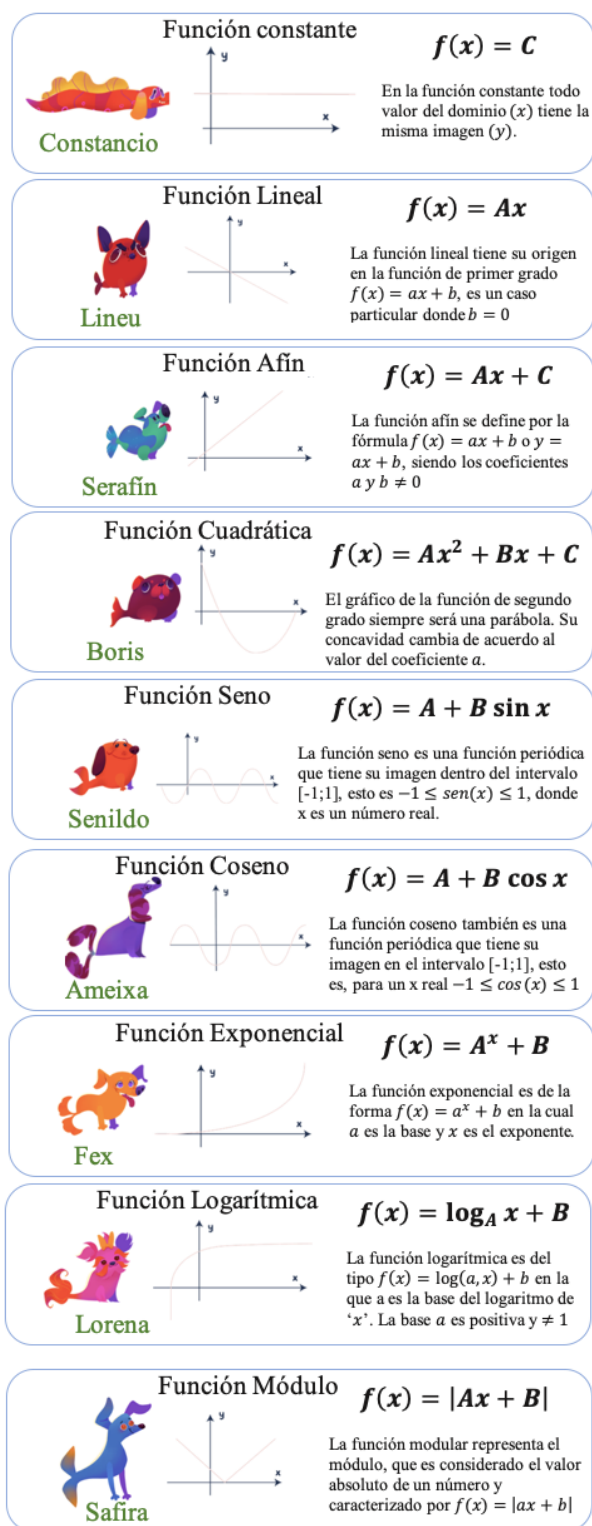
Función constante

$f(x) = C$

Constancio

En la función constante todo valor del dominio $(x)$ tiene la misma imagen $(y)$.

Función Lineal

$f(x) = Ax$

Lineu

La función lineal tiene su origen en la función de primer grado $f(x) = ax + b$, es un caso particular donde $b = 0$

Función Afín

$f(x) = Ax + C$

Serafín

La función afín se define por la fórmula $f(x) = ax + b$ o $y = ax + b$, siendo los coeficientes $a$ y $b \neq 0$

Función Cuadrática

$f(x) = Ax^2 + Bx + C$

Boris

El gráfico de la función de segundo grado siempre será una parábola. Su concavidad cambia de acuerdo al valor del coeficiente $a$.

Función Seno

$f(x) = A + B \sin x$

Senildo

La función seno es una función periódica que tiene su imagen dentro del intervalo [-1;1], esto es $-1 \leq sen(x) \leq 1$, donde x es un número real.

Función Coseno

$f(x) = A + B \cos x$

Ameixa

La función coseno también es una función periódica que tiene su imagen en el intervalo [-1;1], esto es, para un x real $-1 \leq cos(x) \leq 1$

Función Exponencial

$f(x) = A^x + B$

Fex

La función exponencial es de la forma $f(x) = a^x + b$ en la cual $a$ es la base y $x$ es el exponente.

Función Logarítmica

$f(x) = \log_A x + B$

Lorena

La función logarítmica es del tipo $f(x) = \log(a, x) + b$ en la que a es la base del logaritmo de '$x$'. La base $a$ es positiva y $\neq 1$

Función Módulo

$f(x) = |Ax + B|$

Safira

La función modular representa el módulo, que es considerado el valor absoluto de un número y caracterizado por $f(x) = |ax + b|$